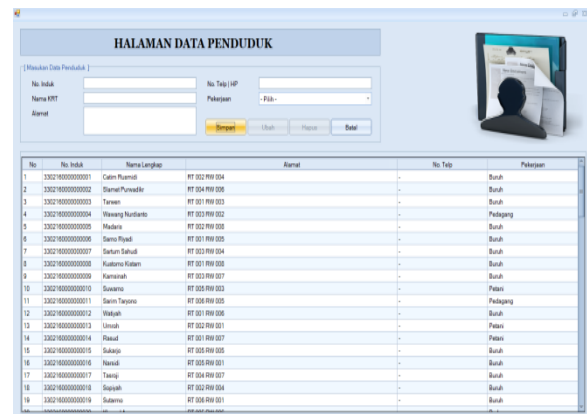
HALAMAN DATA PENDUDUK

[ Masukan Data Penduduk ]

No. Induk

Nama KRT

Alamat

No. Telp | HP

Pekerjaan

- Pilih -

Simpan

Ubah

Hapus

Batal

| No | No. Induk | Nama Lengkap | Alamat | No. Telp | Pekerjaan |
|---|---|---|---|---|---|
| 1 | 3302160000000001 | Catim Rusmidi | RT 002 RW 004 | - | Buruh |
| 2 | 3302160000000002 | Slamet Purwadilc | RT 004 RW 006 | - | Buruh |
| 3 | 3302160000000003 | Tarwen | RT 001 RW 003 | - | Buruh |
| 4 | 3302160000000004 | Wawang Nurdianto | RT 003 RW 002 | - | Pedagang |
| 5 | 3302160000000005 | Madaris | RT 002 RW 008 | - | Buruh |
| 6 | 3302160000000006 | Samo Riyadi | RT 001 RW 005 | - | Buruh |
| 7 | 3302160000000007 | Sartum Sahudi | RT 003 RW 004 | - | Buruh |
| 8 | 3302160000000008 | Kustomo Kistam | RT 001 RW 008 | - | Buruh |
| 9 | 3302160000000009 | Kamsinah | RT 003 RW 007 | - | Buruh |
| 10 | 3302160000000010 | Suwarno | RT 005 RW 003 | - | Petani |
| 11 | 3302160000000011 | Sarim Taryono | RT 006 RW 005 | - | Pedagang |
| 12 | 3302160000000012 | Watiyah | RT 001 RW 006 | - | Buruh |
| 13 | 3302160000000013 | Umiah | RT 002 RW 001 | - | Petani |
| 14 | 3302160000000014 | Rasud | RT 001 RW 007 | - | Petani |
| 15 | 3302160000000015 | Sukarjo | RT 005 RW 005 | - | Buruh |
| 16 | 3302160000000016 | Narsidi | RT 005 RW 001 | - | Buruh |
| 17 | 3302160000000017 | Tasrip | RT 004 RW 007 | - | Buruh |
| 18 | 3302160000000018 | Sopiyah | RT 002 RW 004 | - | Buruh |
| 19 | 3302160000000019 | Sutarmo | RT 006 RW 001 | - | Buruh |
| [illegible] | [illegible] | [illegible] | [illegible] | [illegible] | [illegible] |